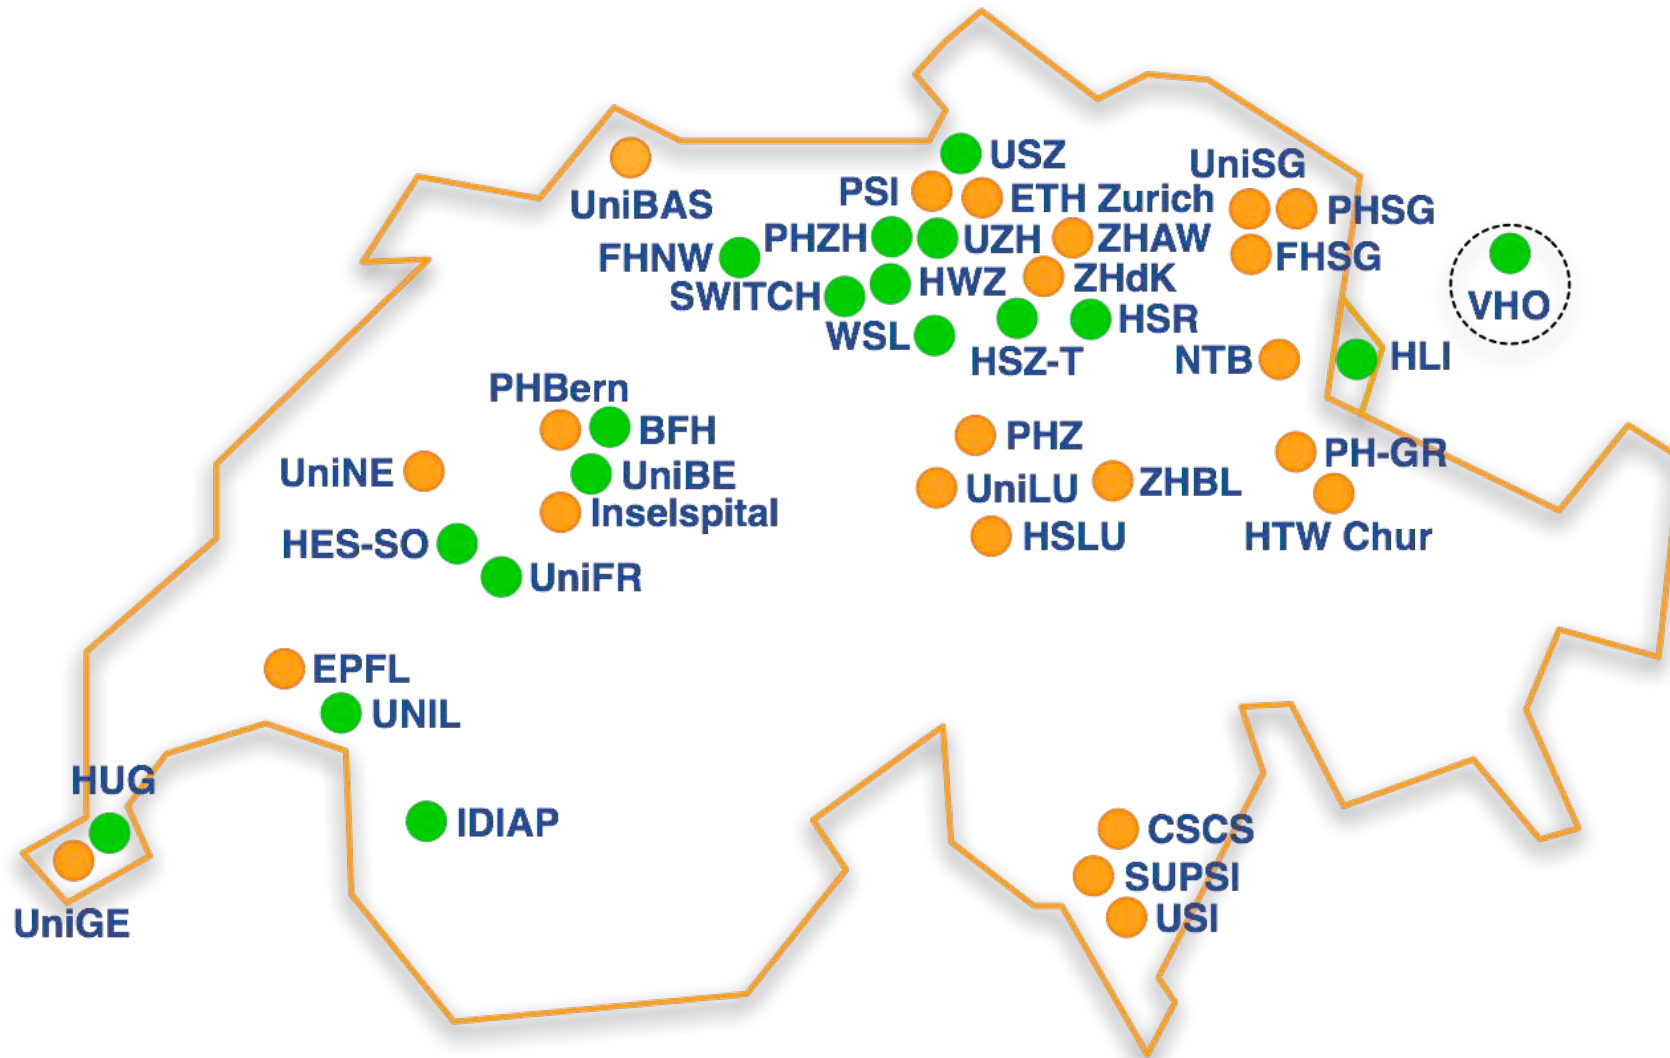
USZ
UniSG
UniBAS
PSI
ETH Zurich
PHSG
FHNW
PHZH
UZH
ZHAW
FHSG
VHO
SWITCH
HWZ
ZHdK
WSL
HSR
HSZ-T
NTB
HLI
PHBern
BFH
PHZ
UniNE
UniBE
PH-GR
UniLU
ZHBL
Inselspital
HSLU
HTW Chur
HES-SO
UniFR
EPFL
UNIL
HUG
IDIAP
CSCS
SUPSI
USI
UniGE